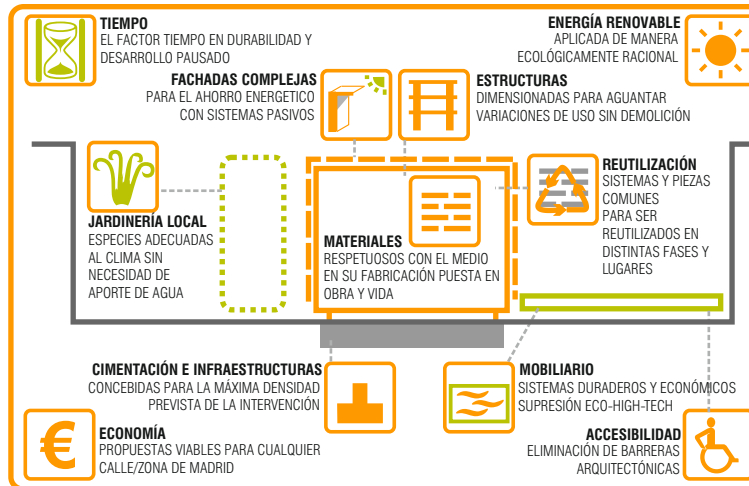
TIEMPO
EL FACTOR TIEMPO EN DURABILIDAD Y DESARROLLO PAUSADO

ENERGÍA RENOVABLE
APLICADA DE MANERA ECOLÓGICAMENTE RACIONAL

FACHADAS COMPLEJAS
PARA EL AHORRO ENERGETICO CON SISTEMAS PASIVOS

ESTRUCTURAS
DIMENSIONADAS PARA AGUANTAR VARIACIONES DE USO SIN DEMOLICIÓN

REUTILIZACIÓN
SISTEMAS Y PIEZAS COMUNES PARA SER REUTILIZADOS EN DISTINTAS FASES Y LUGARES

JARDINERÍA LOCAL
ESPECIES ADECUADAS AL CLIMA SIN NECESIDAD DE APORTE DE AGUA

MATERIALES
RESPETUOSOS CON EL MEDIO EN SU FABRICACIÓN PUESTA EN OBRA Y VIDA

CIMENTACIÓN E INFRAESTRUCTURAS
CONCEBIDAS PARA LA MÁXIMA DENSIDAD PREVISTA DE LA INTERVENCIÓN

MOBILIARIO
SISTEMAS DURADEROS Y ECONÓMICOS SUPRESIÓN ECO-HIGH-TECH

ECONOMÍA
PROPUESTAS VIABLES PARA CUALQUIER CALLE/ZONA DE MADRID

ACCESIBILIDAD
ELIMINACIÓN DE BARRERAS ARQUITECTÓNICAS